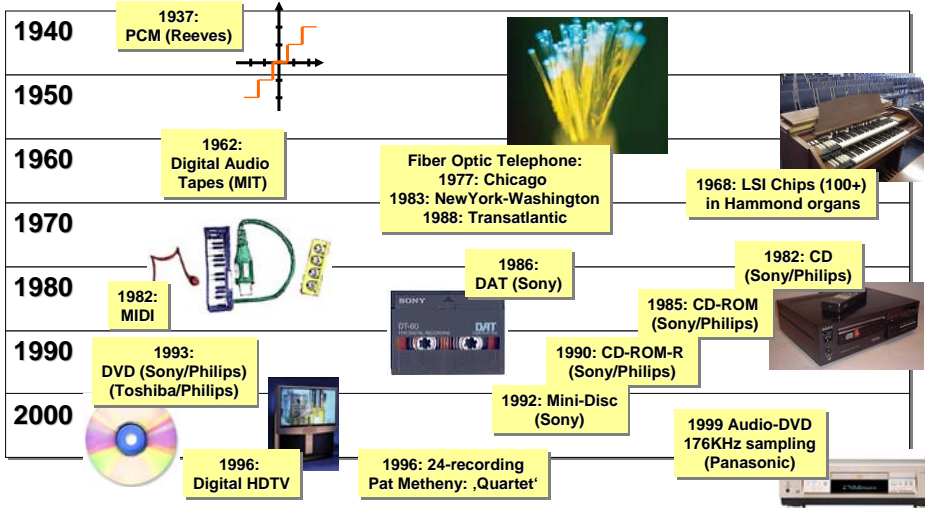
1940

1937:
PCM (Reeves)

1950

1960

1962:
Digital Audio Tapes (MIT)

Fiber Optic Telephone:
1977: Chicago
1983: NewYork-Washington
1988: Transatlantic

1968: LSI Chips (100+) in Hammond organs

1970

1980

1982:
MIDI

1986:
DAT (Sony)

SONY
DT-60
DAT

1982: CD
(Sony/Philips)

1985: CD-ROM
(Sony/Philips)

1990

1993:
DVD (Sony/Philips)
(Toshiba/Philips)

1990: CD-ROM-R
(Sony/Philips)

1992: Mini-Disc
(Sony)

2000

1999 Audio-DVD
176KHz sampling
(Panasonic)

1996:
Digital HDTV

1996: 24-recording
Pat Metheny: ‚Quartet'